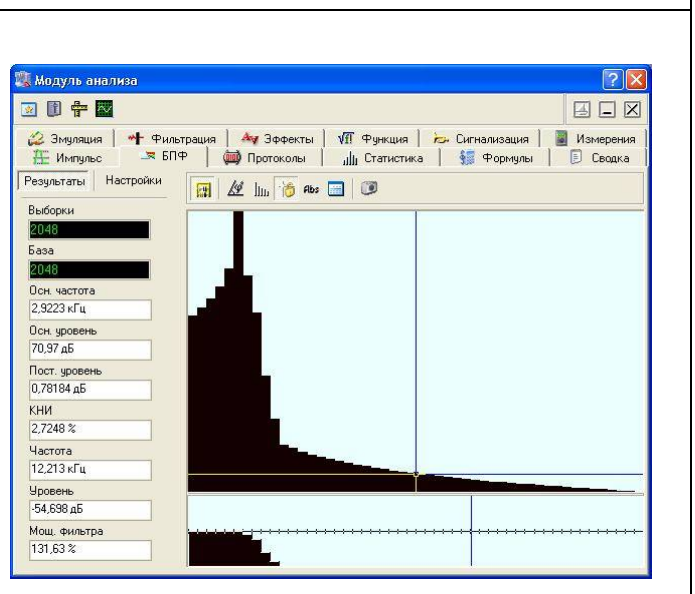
Модуль анализа

Эмуляция | Фильтрация | Эффекты | Функция | Сигнализация | Измерения
Импульс | БПФ | Протоколы | Статистика | Формулы | Сводка

Результаты | Настройки

Abs

Выборки
2048
База
2048
Осн. частота
2,9223 кГц
Осн. уровень
70,97 дБ
Пост. уровень
0,78184 дБ
КНИ
2,7248 %
Частота
12,213 кГц
Уровень
-54,698 дБ
Мощ. фильтра
131,63 %